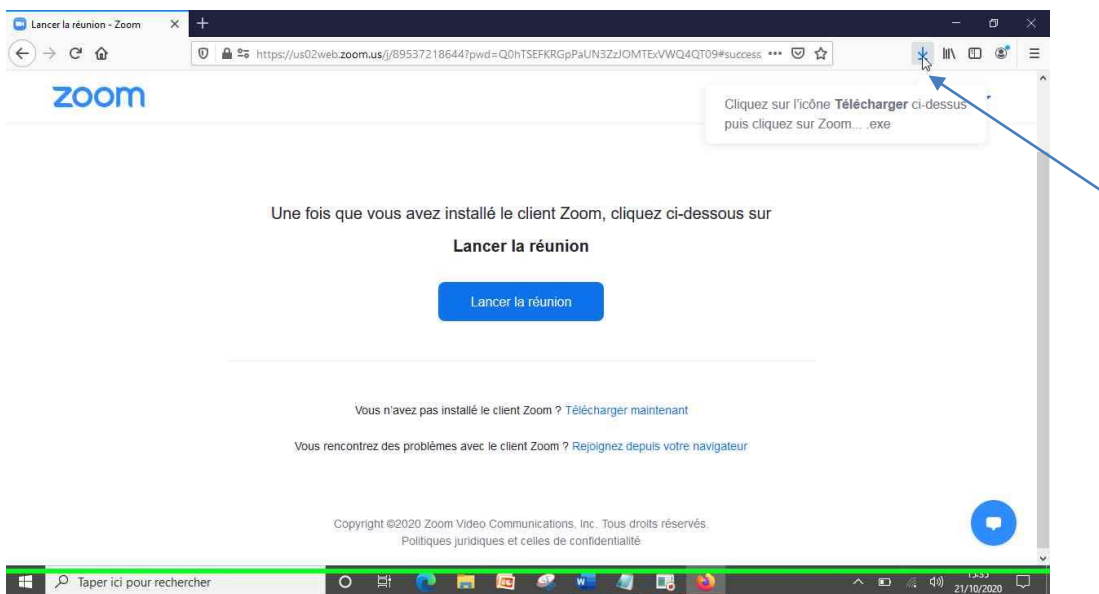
Lancer la réunion - Zoom

https://us02web.zoom.us/j/89537218644?pwd=Q0hTSEFKRGpPaUN3ZzJOMTExVWQ4QT09#success

zoom

Cliquez sur l'icône **Télécharger** ci-dessus puis cliquez sur Zoom... .exe

Une fois que vous avez installé le client Zoom, cliquez ci-dessous sur

**Lancer la réunion**

Lancer la réunion

Vous n'avez pas installé le client Zoom ? Télécharger maintenant

Vous rencontrez des problèmes avec le client Zoom ? Rejoignez depuis votre navigateur

Copyright ©2020 Zoom Video Communications, Inc. Tous droits réservés.
Politiques juridiques et celles de confidentialité

Taper ici pour rechercher

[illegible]
21/10/2020